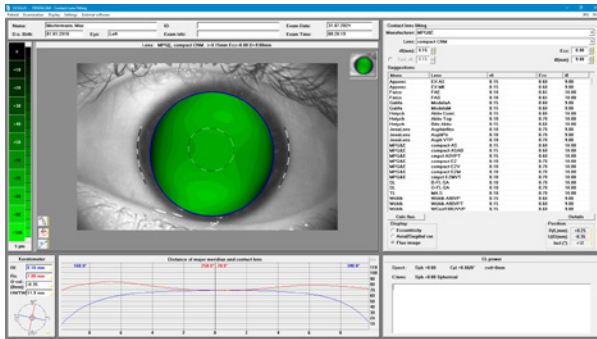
Patient Examination Display Settings External software

Name: Mustermann, Max
ID:
Exam Date: 31.07.2024
Dt. Birth: 01.01.2018
Eye: Left
Exam Info:
Exam Time: 08:28:15

Lens: MPG&E, compact CNM r=8.15mm Ecc=0.60 D=9.60mm

Contact lens fitting
Manufacturer: MPG&E
Lens: compact CNM
Ecc: 0.60
dØ: 9.60

Suggestions

| Manu | Lens | r0 | Ecc | dØ |
|---|---|---|---|---|
| Appenzell | EX-K0 | 8.15 | 0.60 | 9.60 |
| Appenzell | EX-NK | 8.15 | 0.60 | 9.60 |
| Falco | FAE | 8.10 | 0.60 | 10.00 |
| Falco | FAS | 8.10 | 0.60 | 10.00 |
| Galifa | ModellA | 8.15 | 0.60 | 9.60 |
| Galifa | ModellB | 8.15 | 0.60 | 9.60 |
| Hecht | Aktiv Contact | 8.15 | 0.60 | 10.00 |
| Hecht | Aktiv Asph | 8.15 | 0.60 | 10.00 |
| Hecht | Aktiv Asm | 8.15 | 0.60 | 10.00 |
| JenaLens | AspheFlex | 8.15 | 0.70 | 9.60 |
| JenaLens | AsphFlx | 8.15 | 0.70 | 9.60 |
| JenaLens | AsphVTP | 8.15 | 0.70 | 9.60 |
| MPG&E | compact-AS | 8.15 | 0.60 | 9.60 |
| MPG&E | compact-AS-NE | 8.15 | 0.60 | 9.60 |
| MPG&E | compact-KBWT | 8.15 | 0.60 | 9.60 |
| MPG&E | compact-CT | 8.15 | 0.60 | 9.60 |
| MPG&E | compact-CTV | 8.15 | 0.60 | 9.60 |
| MPG&E | compact-CTM | 8.15 | 0.60 | 9.60 |
| MPG&E | compact-CNVT | 8.15 | 0.60 | 9.60 |
| OL | O-FL-SA | 8.10 | 0.60 | 9.60 |
| OL | O-FL-SA | 8.10 | 0.60 | 9.60 |
| OL | MK-S | 8.10 | 0.60 | 9.60 |
| Wöhlk | Wöhlk ASV | 8.15 | 0.60 | 10.00 |
| Wöhlk | Wöhlk ASVT | 8.15 | 0.60 | 10.00 |
| Wöhlk | WGsdrAWVP | 8.15 | 0.60 | 10.00 |

Calc fba
Details
Display
Eccentricity
Axial/Tangential rad
Fluo image
Position
Δx[mm]: +0.25
Δy[mm]: -0.15
Incl.[°]: +11

Keratometer
Rh: 8.10 mm
Rv: 7.88 mm
Q val: -0.35
Dist of major meridian and contact lens
168.0°
258.0°
348.0°

CL power
Sph: +0.00 Cyl: +0.00 axis
Sphärical